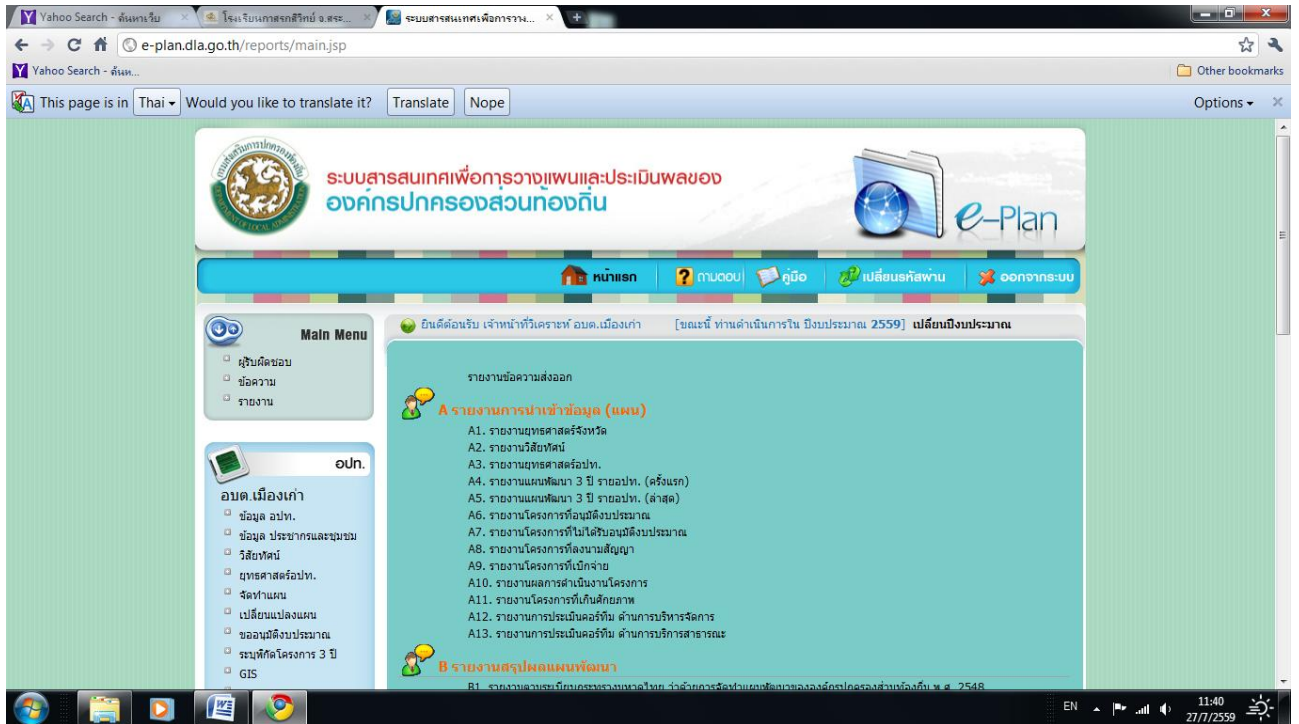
Yahoo Search - ค้นหาเว็บ
โรงเรียนกาสรกสิวิทย์ จ.สระ...
ระบบสารสนเทศเพื่อการวาง...

e-plan.dla.go.th/reports/main.jsp

Yahoo Search - ค้นห...
Other bookmarks

This page is in Thai Would you like to translate it? Translate Nope Options

ระบบสารสนเทศเพื่อการวางแผนและประเมินผลของ
องค์กรปกครองส่วนท้องถิ่น
e-Plan

หน้าแรก ถามตอบ คู่มือ เปลี่ยนรหัสผ่าน ออกจากระบบ

Main Menu
ผู้รับผิดชอบ
ข้อความ
รายงาน

อปท.
อบต.เมืองเก่า
ข้อมูล อปท.
ข้อมูล ประชากรและชุมชน
วิสัยทัศน์
ยุทธศาสตร์อปท.
จัดทำแผน
เปลี่ยนแปลงแผน
ขออนุมัติงบประมาณ
ระบุพิกัดโครงการ 3 ปี
GIS

ยินดีต้อนรับ เจ้าหน้าที่วิเคราะห์ อบต.เมืองเก่า [ขณะนี้ ท่านดำเนินการใน ปีงบประมาณ 2559] เปลี่ยนปีงบประมาณ

รายงานข้อความส่งออก

A รายงานการนำเข้าข้อมูล (แผน)
A1. รายงานยุทธศาสตร์จังหวัด
A2. รายงานวิสัยทัศน์
A3. รายงานยุทธศาสตร์อปท.
A4. รายงานแผนพัฒนา 3 ปี รายอปท. (ครั้งแรก)
A5. รายงานแผนพัฒนา 3 ปี รายอปท. (ล่าสุด)
A6. รายงานโครงการที่อนุมัติงบประมาณ
A7. รายงานโครงการที่ไม่ได้รับอนุมัติงบประมาณ
A8. รายงานโครงการที่ลงนามสัญญา
A9. รายงานโครงการที่เบิกจ่าย
A10. รายงานผลการดำเนินงานโครงการ
A11. รายงานโครงการที่เกินศักยภาพ
A12. รายงานการประเมินคอร์ทีม ด้านการบริหารจัดการ
A13. รายงานการประเมินคอร์ทีม ด้านการบริการสาธารณะ

B รายงานสรุปผลแผนพัฒนา
B1. รายงานตามระเบียบกระทรวงมหาดไทย ว่าด้วยการจัดทำแผนพัฒนาขององค์กรปกครองส่วนท้องถิ่น พ.ศ. 2548

EN 11:40 27/7/2559